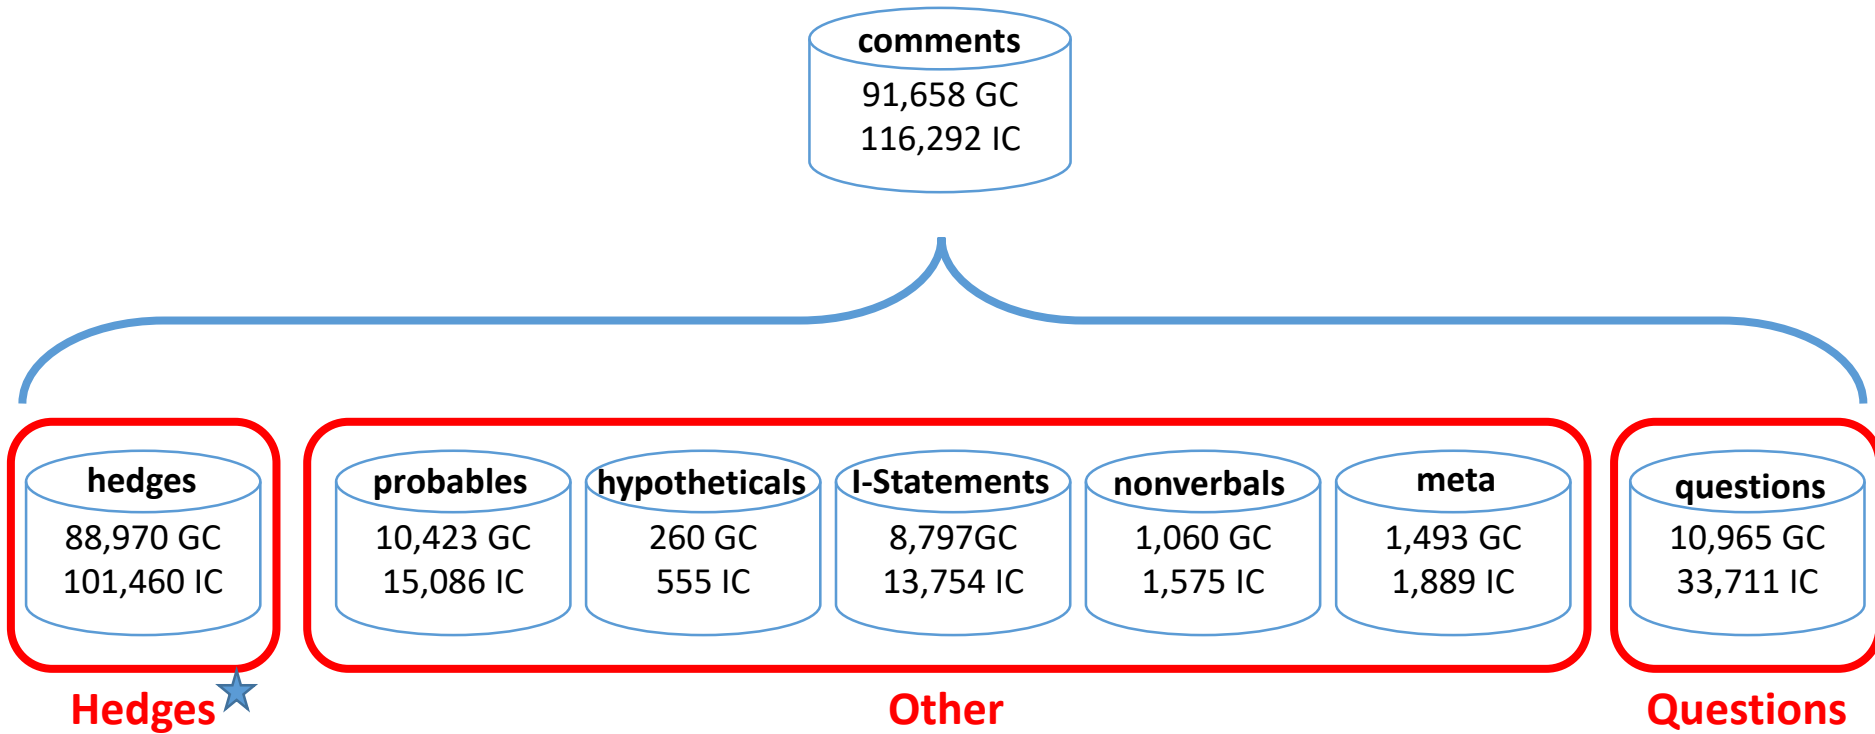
comments
91,658 GC
116,292 IC

hedges
88,970 GC
101,460 IC

probables
10,423 GC
15,086 IC

hypotheticals
260 GC
555 IC

I-Statements
8,797GC
13,754 IC

nonverbals
1,060 GC
1,575 IC

meta
1,493 GC
1,889 IC

questions
10,965 GC
33,711 IC

Hedges

Other

Questions